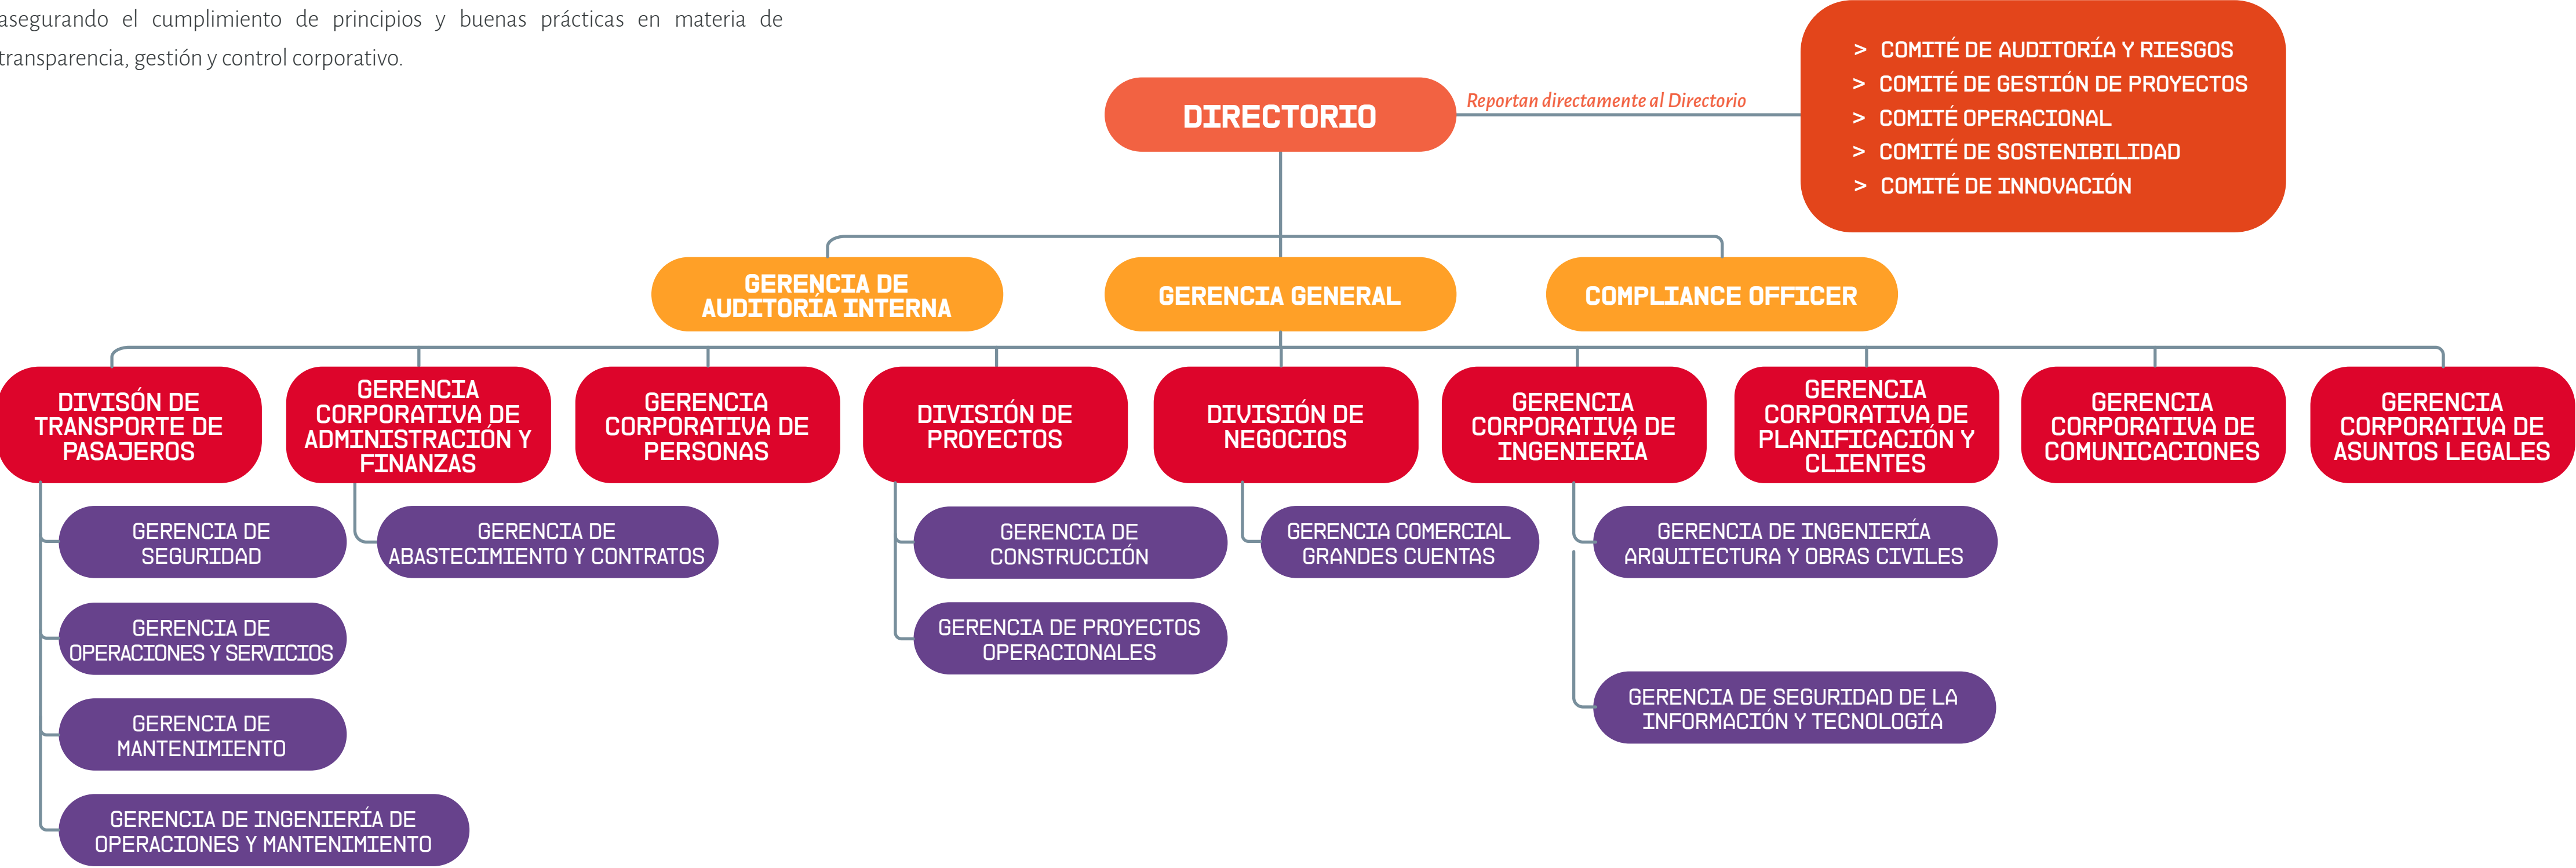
asegurando el cumplimiento de principios y buenas prácticas en materia de transparencia, gestión y control corporativo.

DIRECTORIO

Reportan directamente al Directorio

> COMITÉ DE AUDITORÍA Y RIESGOS
> COMITÉ DE GESTIÓN DE PROYECTOS
> COMITÉ OPERACIONAL
> COMITÉ DE SOSTENIBILIDAD
> COMITÉ DE INNOVACIÓN

GERENCIA DE AUDITORÍA INTERNA

GERENCIA GENERAL

COMPLIANCE OFFICER

DIVISÓN DE TRANSPORTE DE PASAJEROS

GERENCIA CORPORATIVA DE ADMINISTRACIÓN Y FINANZAS

GERENCIA CORPORATIVA DE PERSONAS

DIVISIÓN DE PROYECTOS

DIVISIÓN DE NEGOCIOS

GERENCIA CORPORATIVA DE INGENIERÍA

GERENCIA CORPORATIVA DE PLANIFICACIÓN Y CLIENTES

GERENCIA CORPORATIVA DE COMUNICACIONES

GERENCIA CORPORATIVA DE ASUNTOS LEGALES

GERENCIA DE SEGURIDAD

GERENCIA DE OPERACIONES Y SERVICIOS

GERENCIA DE MANTENIMIENTO

GERENCIA DE INGENIERÍA DE OPERACIONES Y MANTENIMIENTO

GERENCIA DE ABASTECIMIENTO Y CONTRATOS

GERENCIA DE CONSTRUCCIÓN

GERENCIA DE PROYECTOS OPERACIONALES

GERENCIA COMERCIAL GRANDES CUENTAS

GERENCIA DE INGENIERÍA ARQUITECTURA Y OBRAS CIVILES

GERENCIA DE SEGURIDAD DE LA INFORMACIÓN Y TECNOLOGÍA